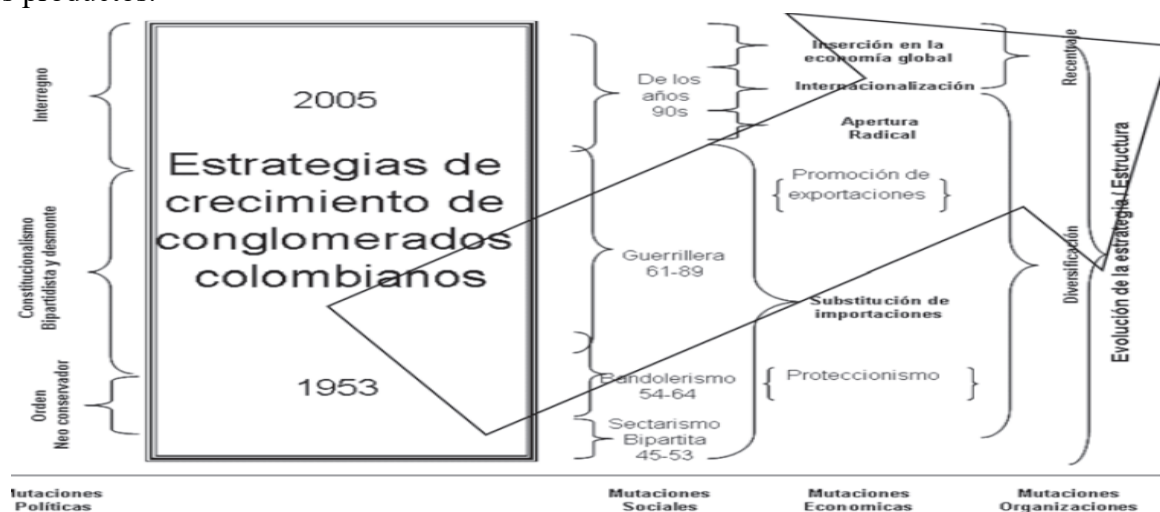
productos.

Interregno

Constitucionalismo Bipartidista y desmonte

Orden Neo conservador

2005

Estrategias de crecimiento de conglomerados colombianos

1953

De los años 90s

Guerrillera 61-89

Bandolerismo 54-64

Sectarismo Bipartita 45-53

Inserción en la economía global

Internacionalización

Apertura Radical

Promoción de exportaciones

Substitución de importaciones

Proteccionismo

Recentrale

Diversificación

Evolución de la estrategia / Estructura

Mutaciones Políticas

Mutaciones Sociales

Mutaciones Economicas

Mutaciones Organizaciones